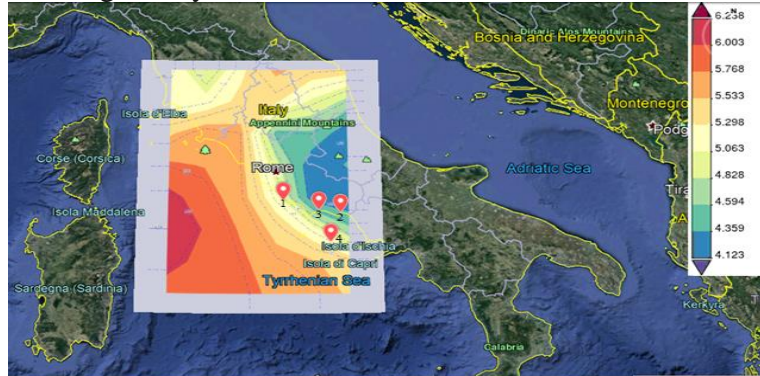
Dinaric Alps Mountains
Bosnia and Herzegovina
Montenegro
Podg
Isola d'Elba
Italy
Appennini Mountains
Corse (Corsica)
Rome
Adriatic Sea
Isola Maddalena
1
3
2
4
Isola d'Ischia
Isola di Capri
Sardegna (Sardinia)
Tyrrhenian Sea
Tira
Calabria
Kerkyra
N
6.238
6.003
5.768
5.533
5.298
5.063
4.828
4.594
4.359
4.123